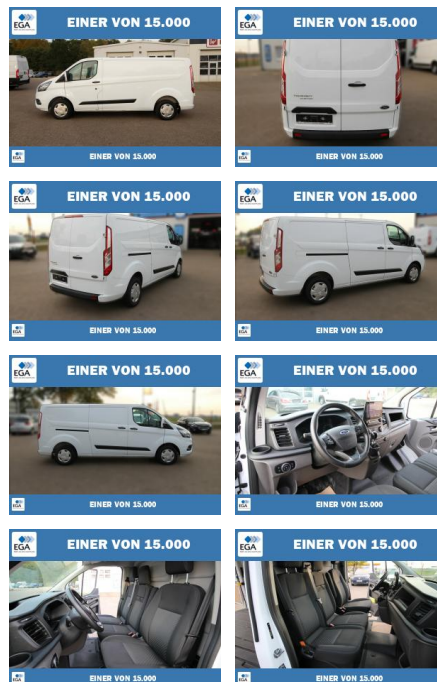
EGA EINER VON 15.000
EINER VON 15.000

EGA EINER VON 15.000
EINER VON 15.000

EGA EINER VON 15.000
EINER VON 15.000

EGA EINER VON 15.000
EINER VON 15.000

EGA EINER VON 15.000
EINER VON 15.000

EGA EINER VON 15.000
EINER VON 15.000

EGA EINER VON 15.000
EINER VON 15.000

EGA EINER VON 15.000
EINER VON 15.000